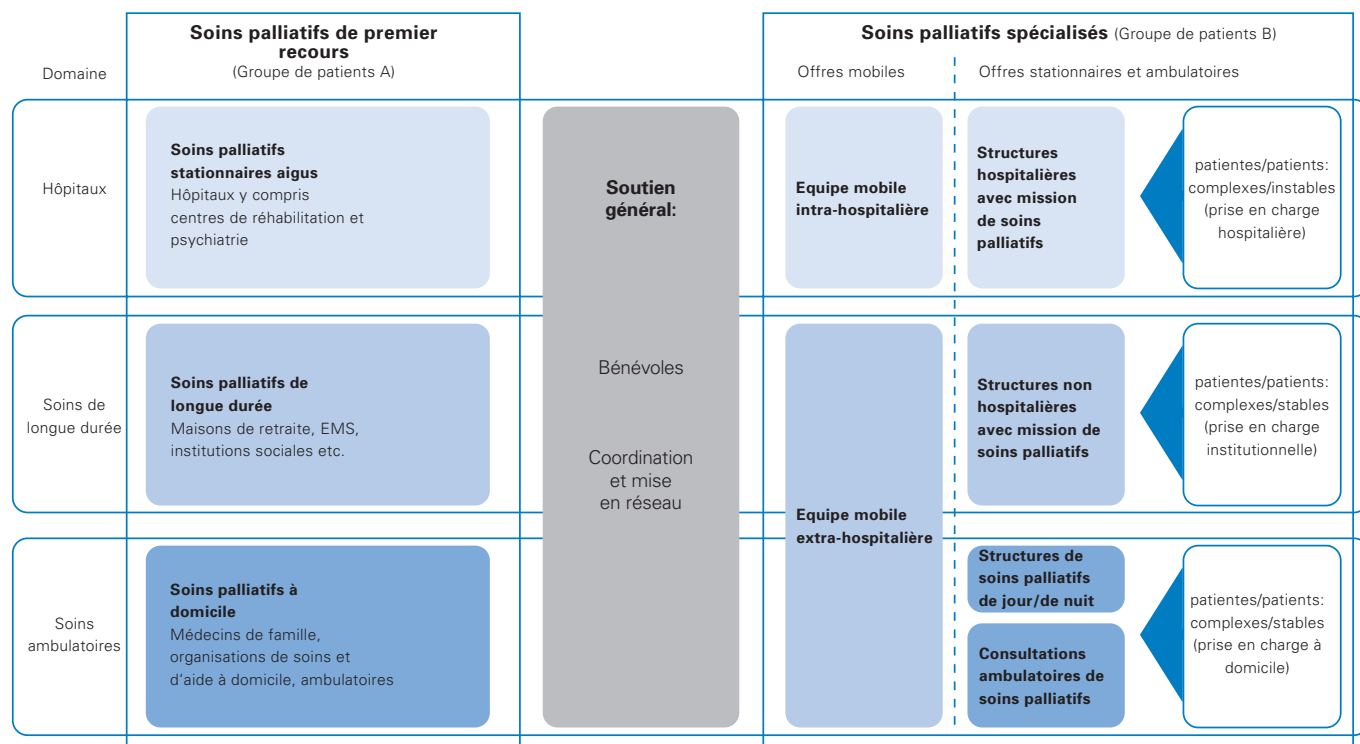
Domaine

Soins palliatifs de premier recours
(Groupe de patients A)

Soins palliatifs spécialisés (Groupe de patients B)

Offres mobiles

Offres stationnaires et ambulatoires

Hôpitaux

Soins palliatifs stationnaires aigus
Hôpitaux y compris centres de réhabilitation et psychiatrie

Soutien général:

Bénévoles

Coordination et mise en réseau

Equipe mobile intra-hospitalière

Structures hospitalières avec mission de soins palliatifs

patientes/patients: complexes/instables (prise en charge hospitalière)

Soins de longue durée

Soins palliatifs de longue durée
Maisons de retraite, EMS, institutions sociales etc.

Equipe mobile extra-hospitalière

Structures non hospitalières avec mission de soins palliatifs

patientes/patients: complexes/stables (prise en charge institutionnelle)

Soins ambulatoires

Soins palliatifs à domicile
Médecins de famille, organisations de soins et d'aide à domicile, ambulatoires

Structures de soins palliatifs de jour/de nuit

Consultations ambulatoires de soins palliatifs

patientes/patients: complexes/stables (prise en charge à domicile)